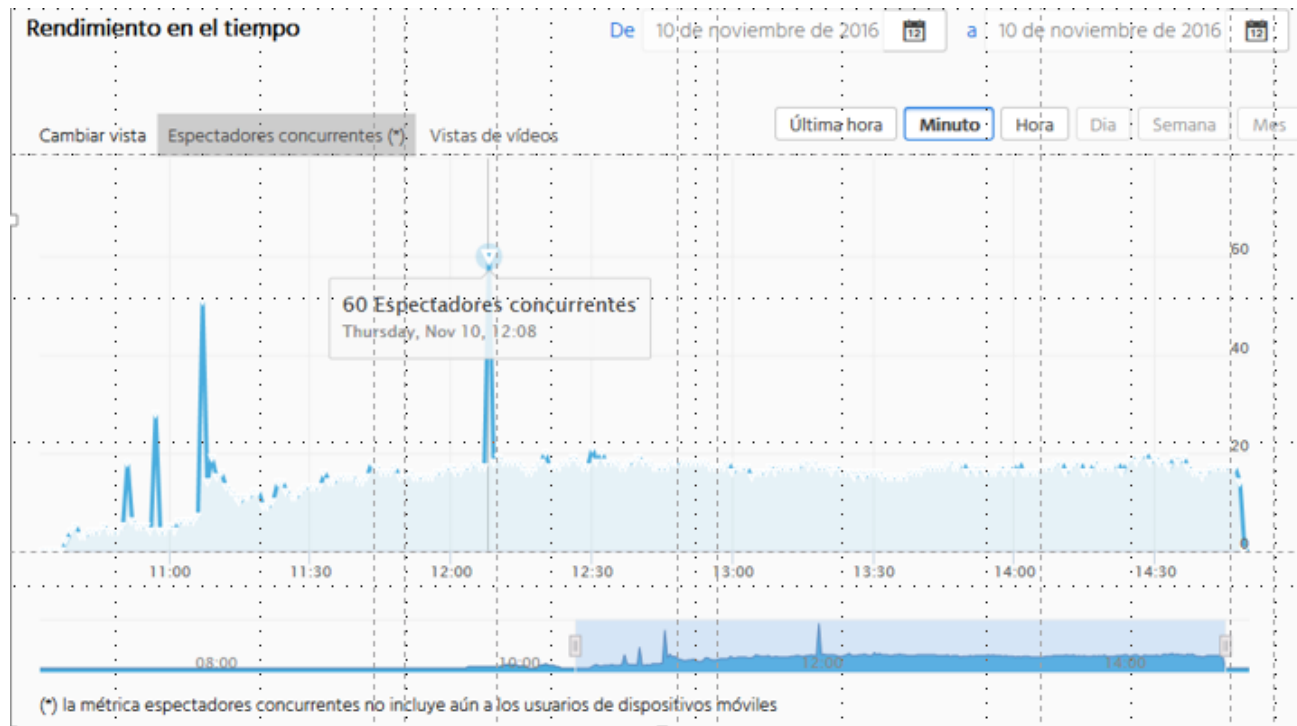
Rendimiento en el tiempo

De 10 de noviembre de 2016 a 10 de noviembre de 2016

Cambiar vista Espectadores concurrentes (*) Vistas de vídeos

Última hora Minuto Hora Día Semana Mes

60 Espectadores concurrentes
Thursday, Nov 10, 12:08

60
40
20
0

11:00 11:30 12:00 12:30 13:00 13:30 14:00 14:30

08:00 10:00 12:00 14:00

(*) la métrica espectadores concurrentes no incluye aún a los usuarios de dispositivos móviles